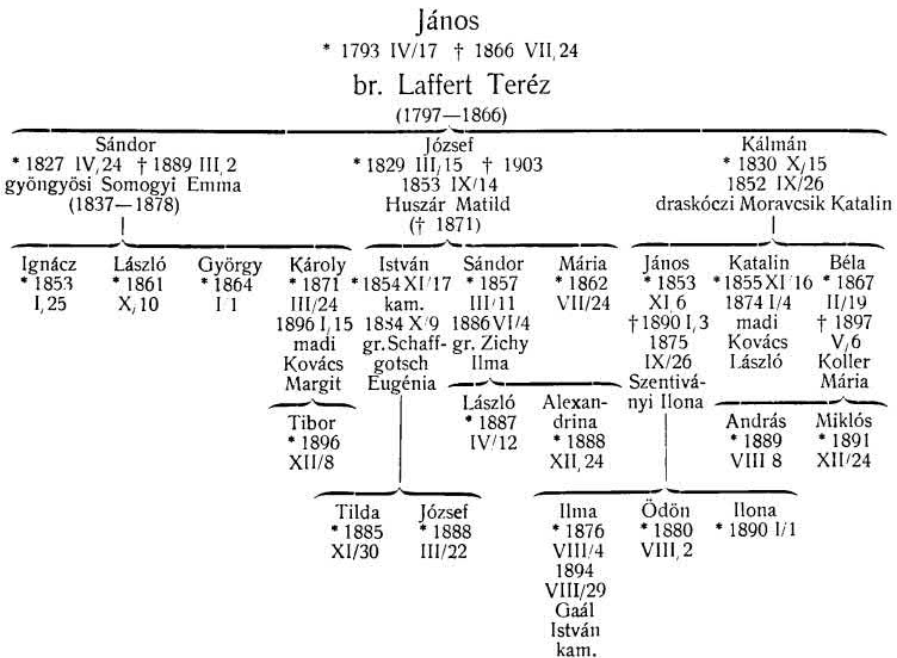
János
* 1793 IV/17 † 1866 VII/24
br. Laffert Teréz
(1797—1866)

Sándor
* 1827 IV/24 † 1889 III/2
gyöngyösi Somogyi Emma
(1837—1878)

József
* 1829 III/15 † 1903
1853 IX/14
Huszár Matild
(† 1871)

Kálmán
* 1830 X/15
1852 IX/26
draskóczi Moravcsik Katalin

Ignácz
* 1853
I/25

László
* 1861
X/10

György
* 1864
I/1

Károly
* 1871
III/24
1896 I/15
madi
Kovács
Margit

Tibor
* 1896
XII/8

István
* 1854 XI/17
kam.
1884 X/9
gr. Schaffgotsch
Eugénia

Tilda
* 1885
XI/30

József
* 1888
III/22

Sándor
* 1857
III/11
1886 VI/4
gr. Zichy
Ilma

László
* 1887
IV/12

Alexandrina
* 1888
XII/24

Mária
* 1862
VII/24

János
* 1853
XI/6
† 1890 I/3
1875
IX/26
Szentiványi Ilona

Ilma
* 1876
VIII/4
1894
VIII/29
Gaál
István
kam.

Ödön
* 1880
VIII/2

Ilona
* 1890 I/1

Katalin
* 1855 XI/16
1874 I/4
madi
Kovács
László

András
* 1889
VIII/8

Béla
* 1867
II/19
† 1897
V/6
Koller
Mária

Miklós
* 1891
XII/24